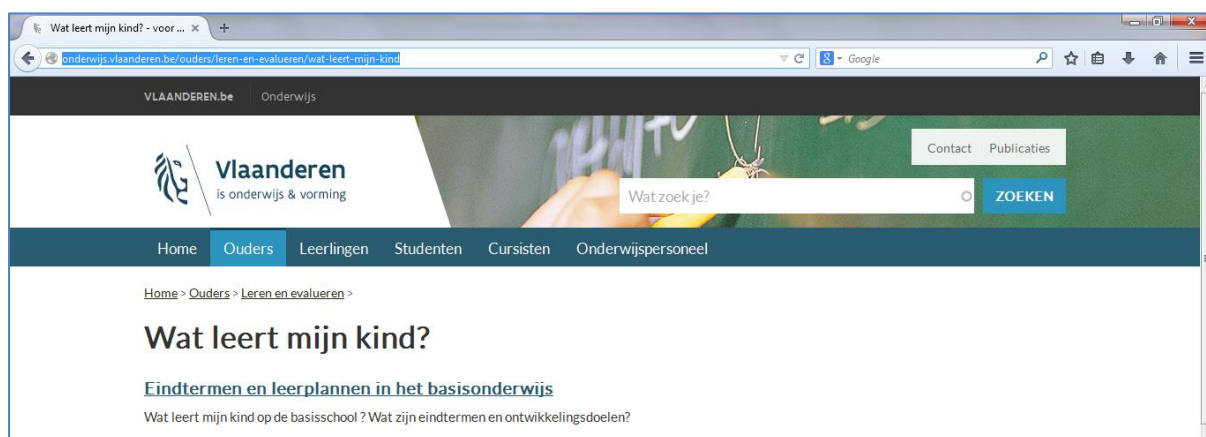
Wat leert mijn kind? - voor ... ×

onderwijs.vlaanderen.be/ouders/leren-en-evalueren/wat-leert-mijn-kind

Google

VLAANDEREN.be Onderwijs

Vlaanderen
is onderwijs & vorming

Contact Publicaties

Wat zoek je?

ZOEKEN

Home Ouders Leerlingen Studenten Cursisten Onderwijspersoneel

Home > Ouders > Leren en evalueren >

Wat leert mijn kind?

Eindtermen en leerplannen in het basisonderwijs

Wat leert mijn kind op de basisschool ? Wat zijn eindtermen en ontwikkelingsdoelen?